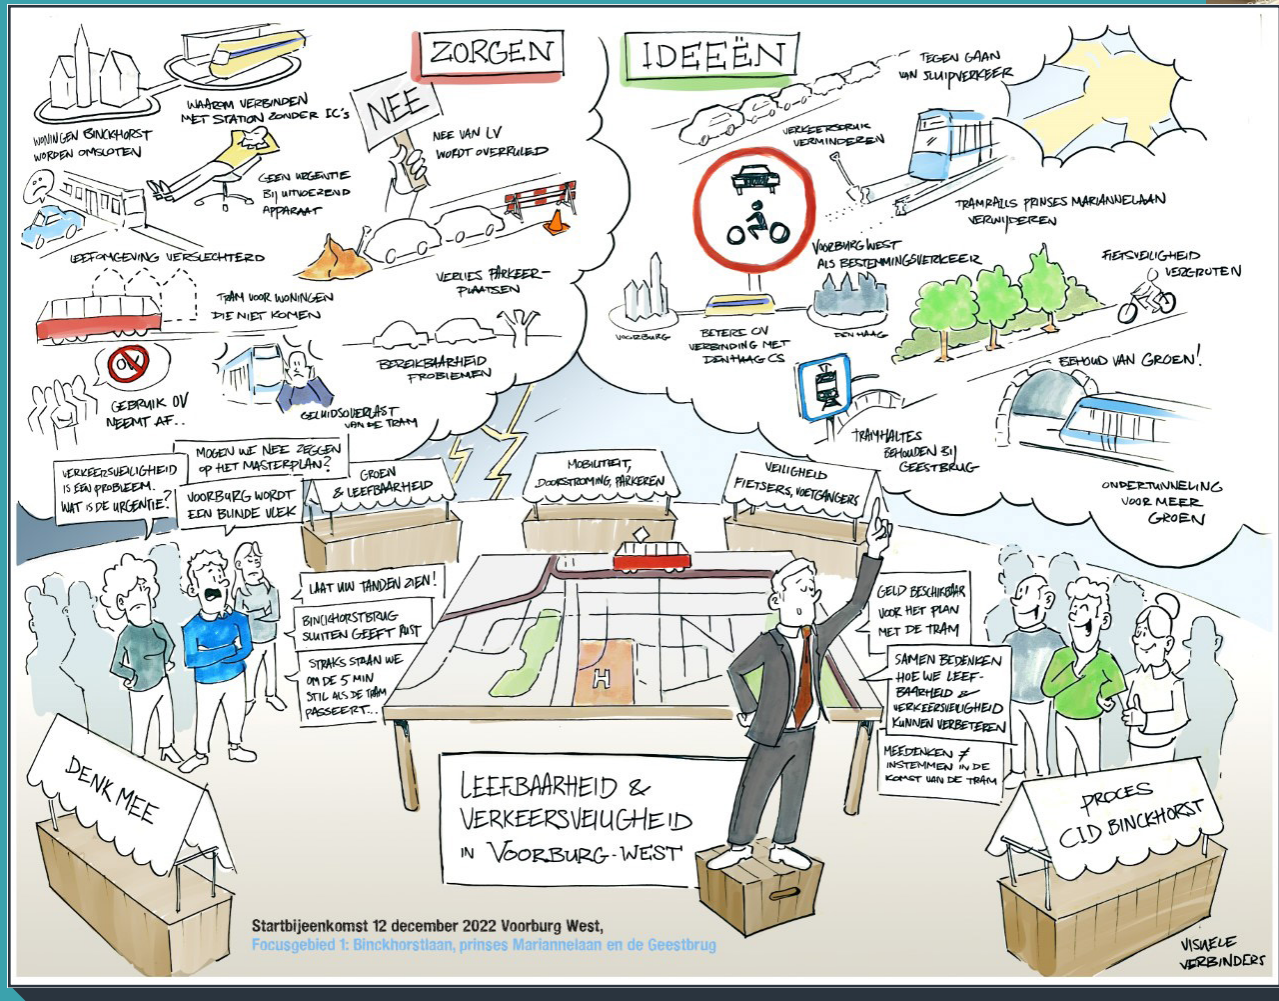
ZORGEN

IDEEËN

WONINGEN BINCKHORST WORDEN OMSLOTEN

WAAROM VERBINDEN MET STATION ZONDER IC's

NEE

NEE VAN LV WORDT OVERRULED

GEEN URGENTIE BIJ UITVOEREND APPARAAT

LEEFOMGEVING VERSLECHTERD

VERLIES PARKEERPLAATSEN

TRAM VOOR WONINGEN DIE NIET KOMEN

BEREIKBAARHEID PROBLEMEN

GEBRUIK OV NEEMT AF..

GELUIDSOVERLAST VAN DE TRAM

TEGEN GAAN VAN SLUIPVERKEER

VERKEERSDRUK VERMINDEREN

TRAMRAILS PRINSES MARIANNELAAN VERWIJDEREN

VOORBURG WEST ALS BESTEMMINGSVERKEER

FIETSVEILIGHEID VERGROTEN

VOORBURG

BETERE OV VERBINDING MET DEN HAAG CS

DEN HAAG

BEHOUD VAN GROEN!

TRAMHALTES BEHOUDEN BIJ GEESTBRUG

ONDERTUNNELING VOOR MEER GROEN

VERKEERSVEILIGHEID IS EEN PROBLEEM. WAT IS DE URGENTIE?

MOGEN WE NEE ZEGGEN OP HET MASTERPLAN?

VOORBURG WORDT EEN BLINDE VLEK

GROEN & LEEFBAARHEID

MOBILITEIT, DOORSTROMING, PARKEREN

VEILIGHEID FIETSERS, VOETGANGERS

LAAT UW TANDEN ZIEN!

BINCKHORSTBRUG SLUITEN GEEFT RUST

STRAKS STAAN WE OM DE 5 MIN STIL ALS DE TRAM PASSEERT...

H

GELD BESCHIKBAAR VOOR HET PLAN MET DE TRAM

SAMEN BEDENKEN HOE WE LEEFBAARHEID & VERKEERSVEILIGHEID KUNNEN VERBETEREN

MEEDENKEN ≠ INSTEMMEN IN DE KOMST VAN DE TRAM

DENK MEE

LEEFBAARHEID & VERKEERSVEILIGHEID IN VOORBURG-WEST

PROCES CID BINCKHORST

Startbijeenkomst 12 december 2022 Voorburg West,
Focusgebied 1: Binckhorstlaan, prinses Mariannelaan en de Geestbrug

VISUELE VERBINDERS